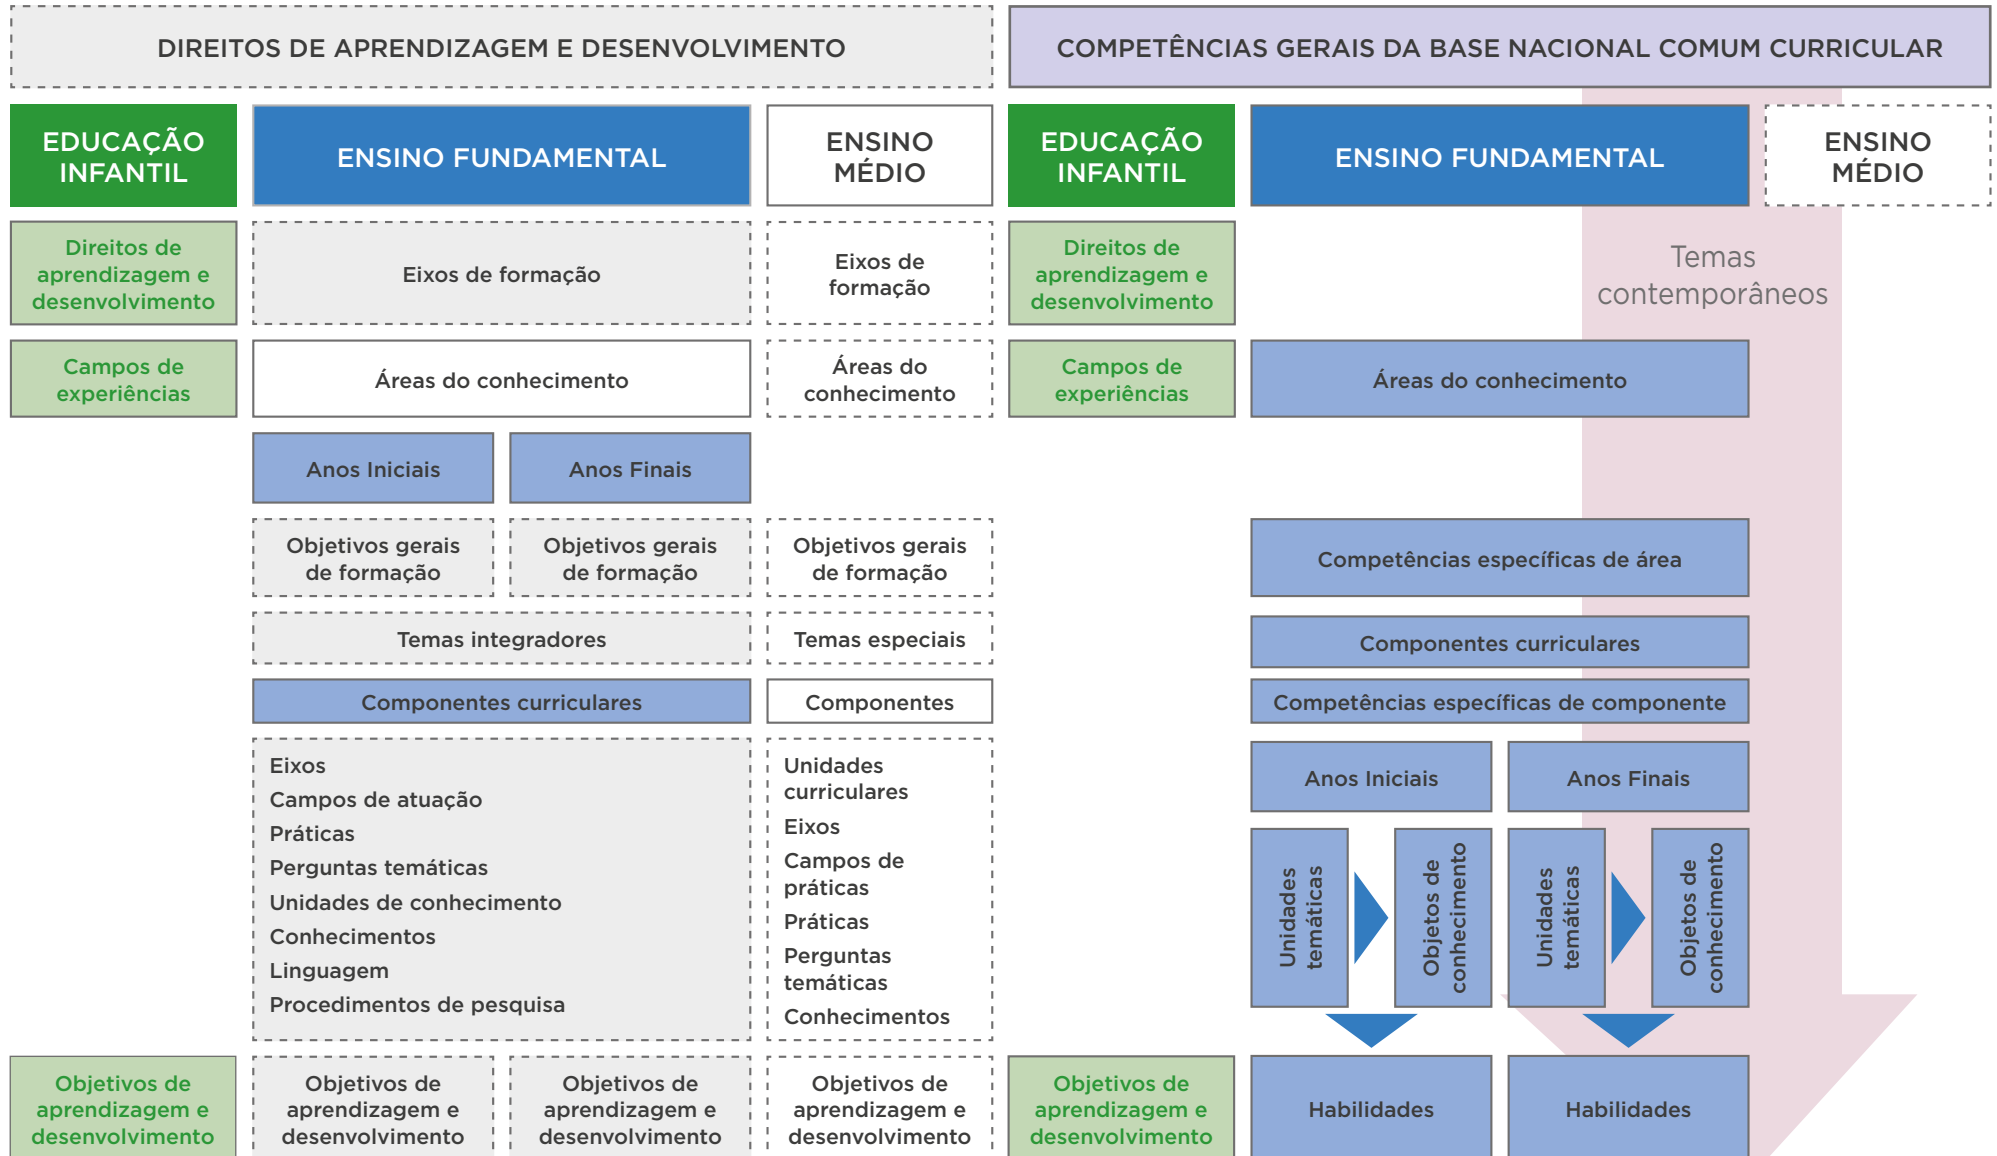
DIREITOS DE APRENDIZAGEM E DESENVOLVIMENTO

COMPETÊNCIAS GERAIS DA BASE NACIONAL COMUM CURRICULAR

EDUCAÇÃO INFANTIL

ENSINO FUNDAMENTAL

ENSINO MÉDIO

EDUCAÇÃO INFANTIL

ENSINO FUNDAMENTAL

ENSINO MÉDIO

Direitos de aprendizagem e desenvolvimento

Eixos de formação

Eixos de formação

Direitos de aprendizagem e desenvolvimento

Temas contemporâneos

Campos de experiências

Áreas do conhecimento

Áreas do conhecimento

Campos de experiências

Áreas do conhecimento

Anos Iniciais

Anos Finais

Objetivos gerais de formação

Objetivos gerais de formação

Objetivos gerais de formação

Competências específicas de área

Temas integradores

Temas especiais

Componentes curriculares

Componentes curriculares

Componentes

Competências específicas de componente

Eixos
Campos de atuação
Práticas
Perguntas temáticas
Unidades de conhecimento
Conhecimentos
Linguagem
Procedimentos de pesquisa

Unidades curriculares
Eixos
Campos de práticas
Práticas
Perguntas temáticas
Conhecimentos

Anos Iniciais

Anos Finais

Unidades temáticas

Objetos de conhecimento

Unidades temáticas

Objetos de conhecimento

Objetivos de aprendizagem e desenvolvimento

Objetivos de aprendizagem e desenvolvimento

Objetivos de aprendizagem e desenvolvimento

Objetivos de aprendizagem e desenvolvimento

Objetivos de aprendizagem e desenvolvimento

Habilidades

Habilidades